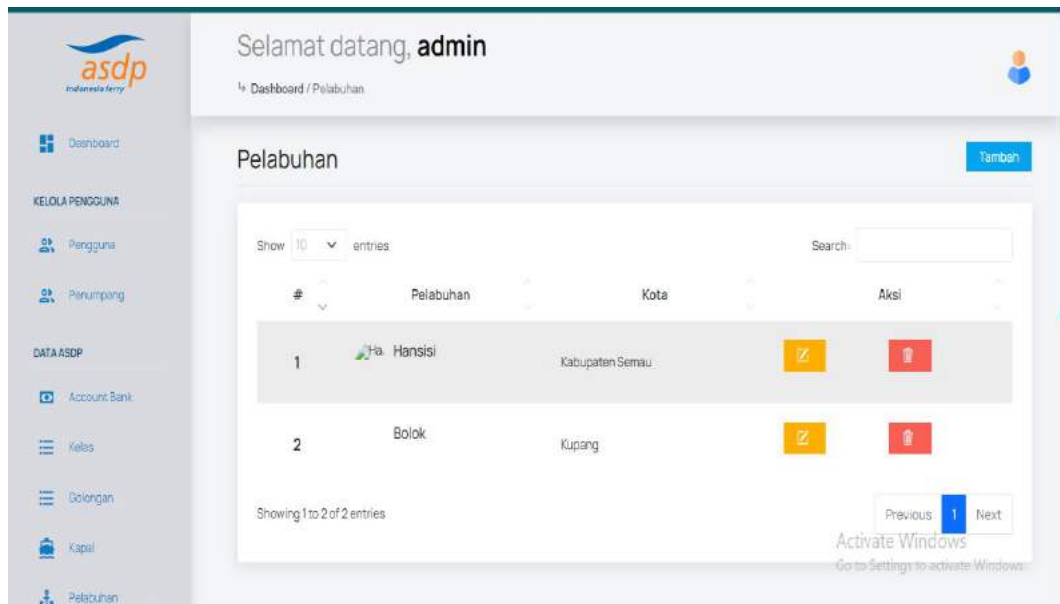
asdp
indonesia ferry

Dashboard

KELOLA PENGGUNA

Pengguna

Penumpang

DATA ASDP

Account Bank

Kelas

Golongan

Kapal

Pelabuhan

Selamat datang, **admin**

↳ Dashboard / Pelabuhan

Pelabuhan

Tambah

Show 10 entries

Search:

| # | Pelabuhan | Kota | Aksi |
|---|---|---|---|
| 1 | Ha. Hansisi | Kabupaten Semau | |
| 2 | Bolok | Kupang | |

Showing 1 to 2 of 2 entries

Previous 1 Next

Activate Windows
Go to Settings to activate Windows.